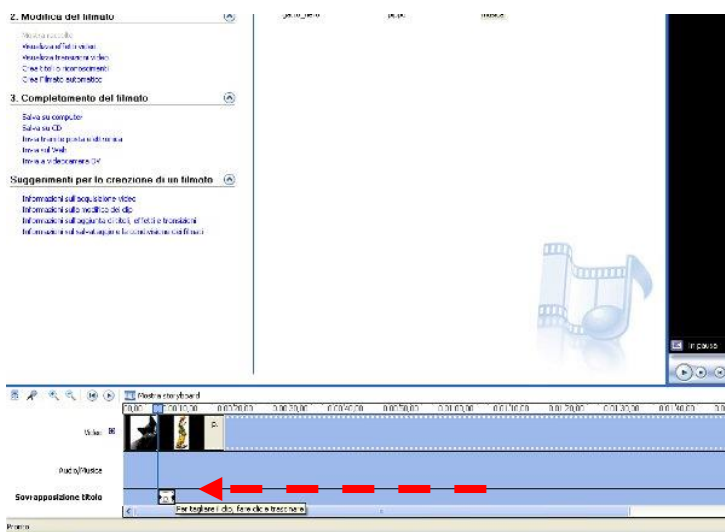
2. Modifica del filmato

Mostra raccolte
Visualizza effetti video
Visualizza transizioni video
Crea titoli o riconoscimenti
Crea filmato automatico

3. Completamento del filmato

Salva su computer
Salva su CD
Invia tramite posta elettronica
Invia sul Web
Invia a videocamera DV

Suggerimenti per la creazione di un filmato

Informazioni sull'acquisizione video
Informazioni sulle modifiche dei clip
Informazioni sull'aggiunta di titoli, effetti e transizioni
Informazioni sul salvataggio e la condivisione dei filmati

gatto_nero pepe mosse

In pausa

Mostra storyboard

0,00 0:00:10,00 0:00:20,00 0:00:30,00 0:00:40,00 0:00:50,00 0:01:00,00 0:01:10,00 0:01:20,00 0:01:30,00 0:01:40,00

Video

Audio/Musica

Sovrapposizione titolo

Per tagliare i clip, fare clic e trascinare

Pronto